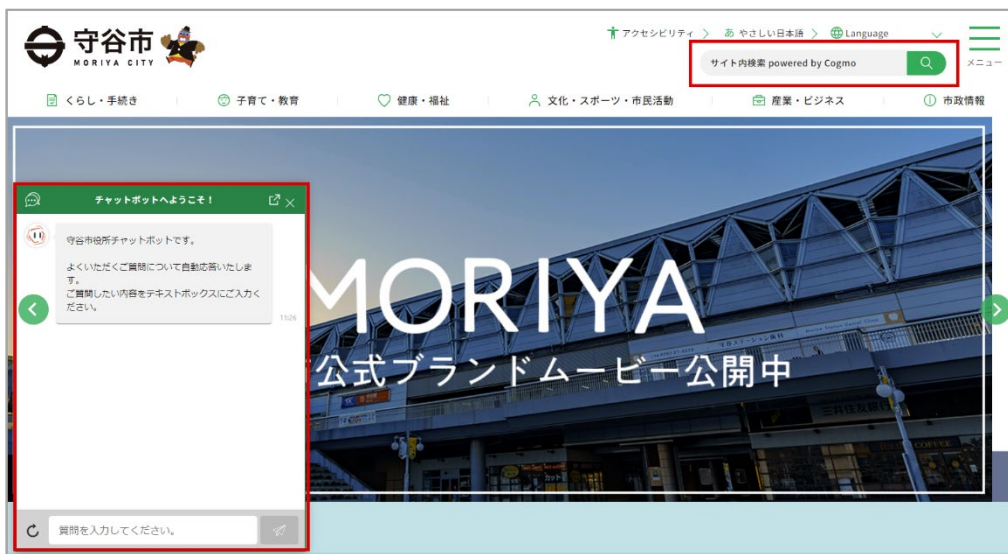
守谷市
MORIYA CITY

アクセシビリティ
やさしい日本語
Language
メニュー

サイト内検索 powered by Cogmo

くらし・手続き
子育て・教育
健康・福祉
文化・スポーツ・市民活動
産業・ビジネス
市政情報

チャットボットへようこそ！

守谷市役所チャットボットです。

よくいただくご質問について自動応答いたします。
ご質問したい内容をテキストボックスにご入力ください。

11:26

質問を入力してください。

MORIYA
公式ブランドムービー公開中